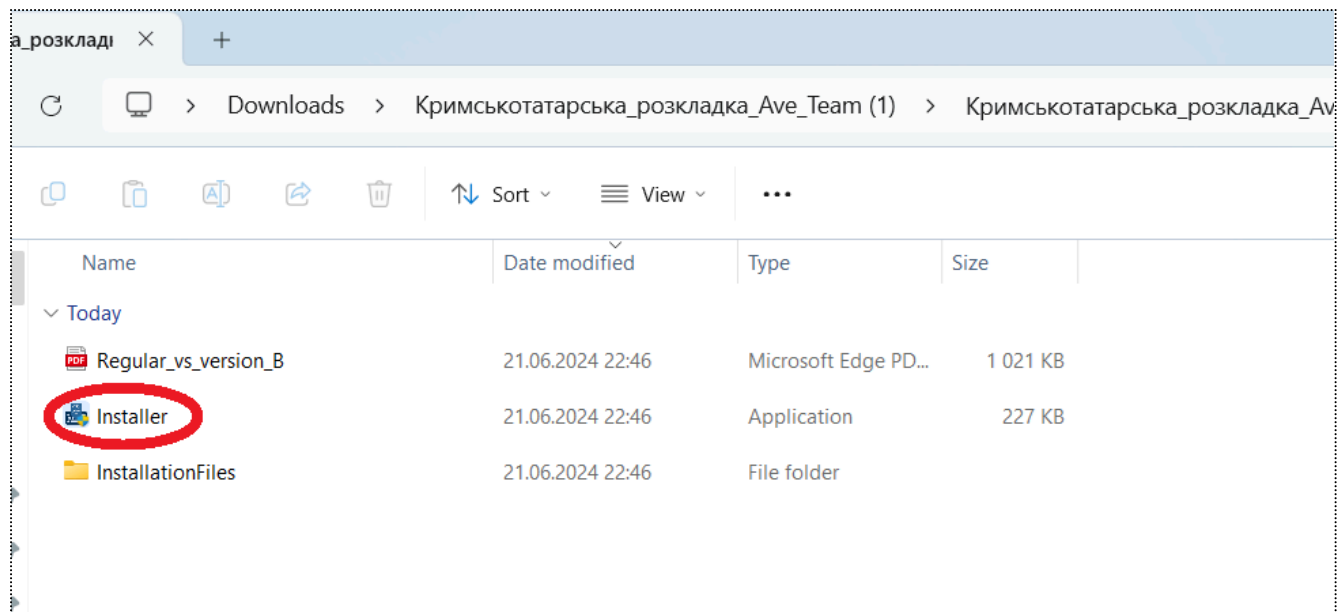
а_розкладі ×
+

Downloads > Кримськотатарська_розкладка_Ave_Team (1) > Кримськотатарська_розкладка_Av

Sort
View
•••

| Name | Date modified | Type | Size |
|---|---|---|---|
| Today | | | |
| Regular_vs_version_B | 21.06.2024 22:46 | Microsoft Edge PD... | 1 021 KB |
| Installer | 21.06.2024 22:46 | Application | 227 KB |
| InstallationFiles | 21.06.2024 22:46 | File folder | |